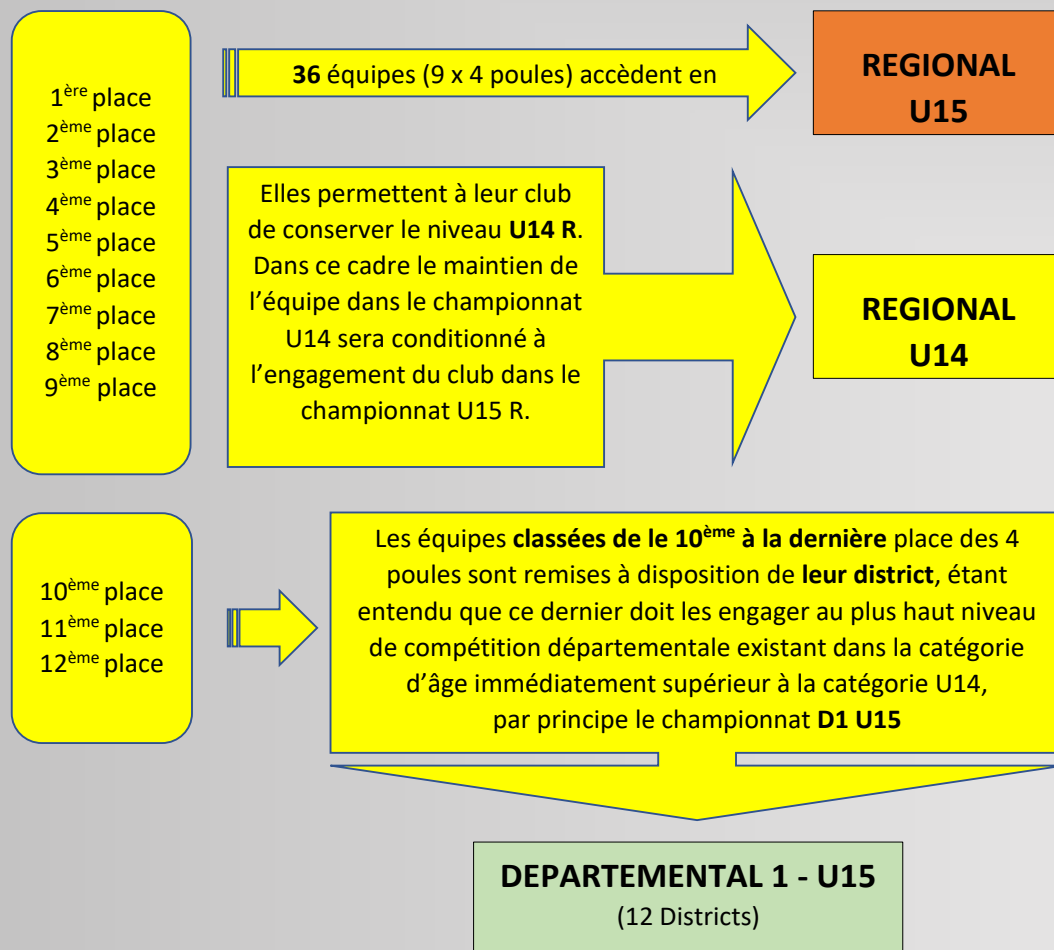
1$^{ère}$ place
2$^{ème}$ place
3$^{ème}$ place
4$^{ème}$ place
5$^{ème}$ place
6$^{ème}$ place
7$^{ème}$ place
8$^{ème}$ place
9$^{ème}$ place

**36** équipes (9 x 4 poules) accèdent en

**REGIONAL U15**

Elles permettent à leur club de conserver le niveau **U14 R**. Dans ce cadre le maintien de l'équipe dans le championnat U14 sera conditionné à l'engagement du club dans le championnat U15 R.

**REGIONAL U14**

10$^{ème}$ place
11$^{ème}$ place
12$^{ème}$ place

Les équipes **classées de le 10$^{ème}$ à la dernière** place des 4 poules sont remises à disposition de **leur district**, étant entendu que ce dernier doit les engager au plus haut niveau de compétition départementale existant dans la catégorie d'âge immédiatement supérieur à la catégorie U14, par principe le championnat **D1 U15**

**DEPARTEMENTAL 1 - U15**
(12 Districts)